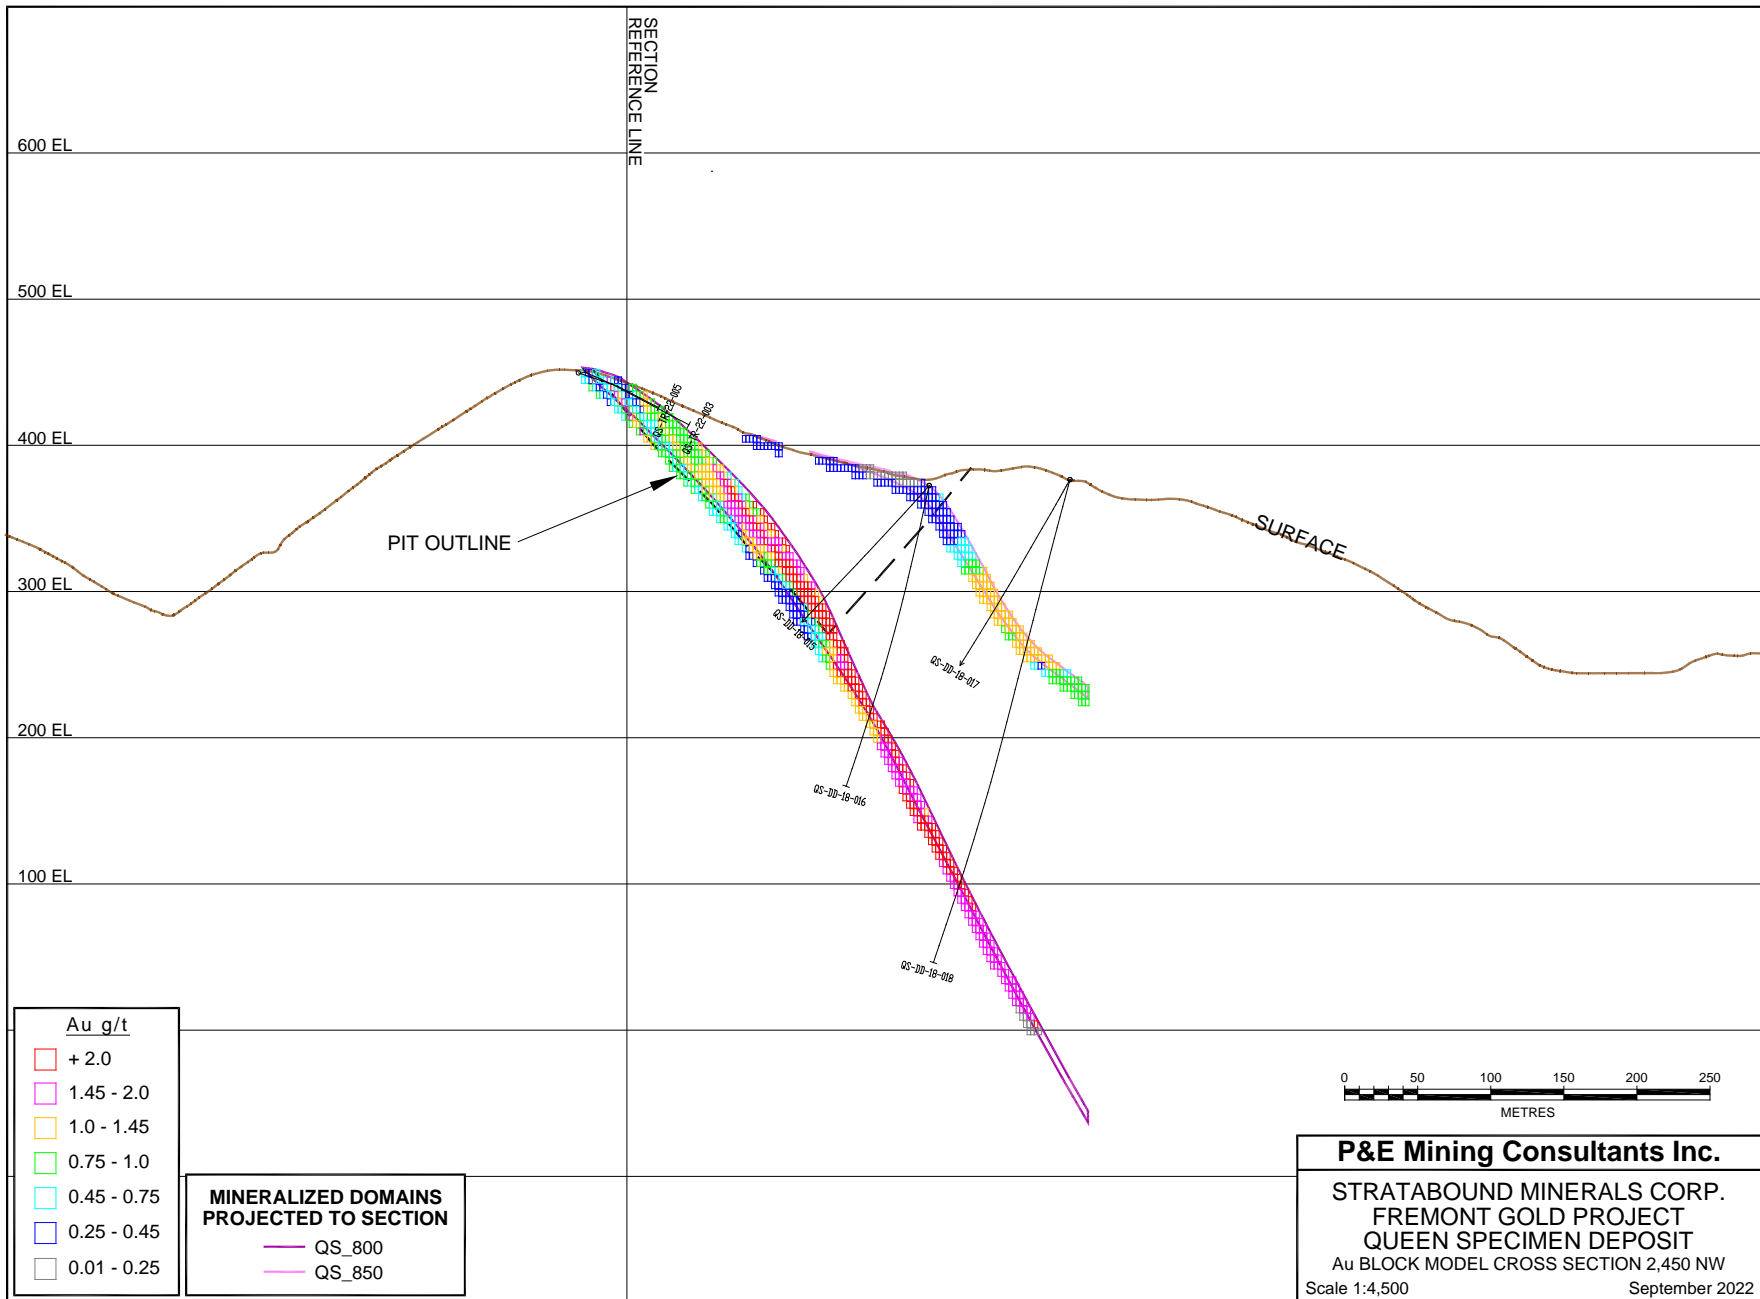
SECTION REFERENCE LINE

600 EL

500 EL

400 EL

300 EL

200 EL

100 EL

PIT OUTLINE

SURFACE

QS-RC-22-005
QS-RC-22-003
QS-DD-18-015
QS-DD-18-017
QS-DD-18-016
QS-DD-18-018

Au g/t
+ 2.0
1.45 - 2.0
1.0 - 1.45
0.75 - 1.0
0.45 - 0.75
0.25 - 0.45
0.01 - 0.25

MINERALIZED DOMAINS PROJECTED TO SECTION
QS_800
QS_850

0 50 100 150 200 250
METRES

P&E Mining Consultants Inc.
STRATABOUND MINERALS CORP.
FREMONT GOLD PROJECT
QUEEN SPECIMEN DEPOSIT
Au BLOCK MODEL CROSS SECTION 2,450 NW
Scale 1:4,500
September 2022